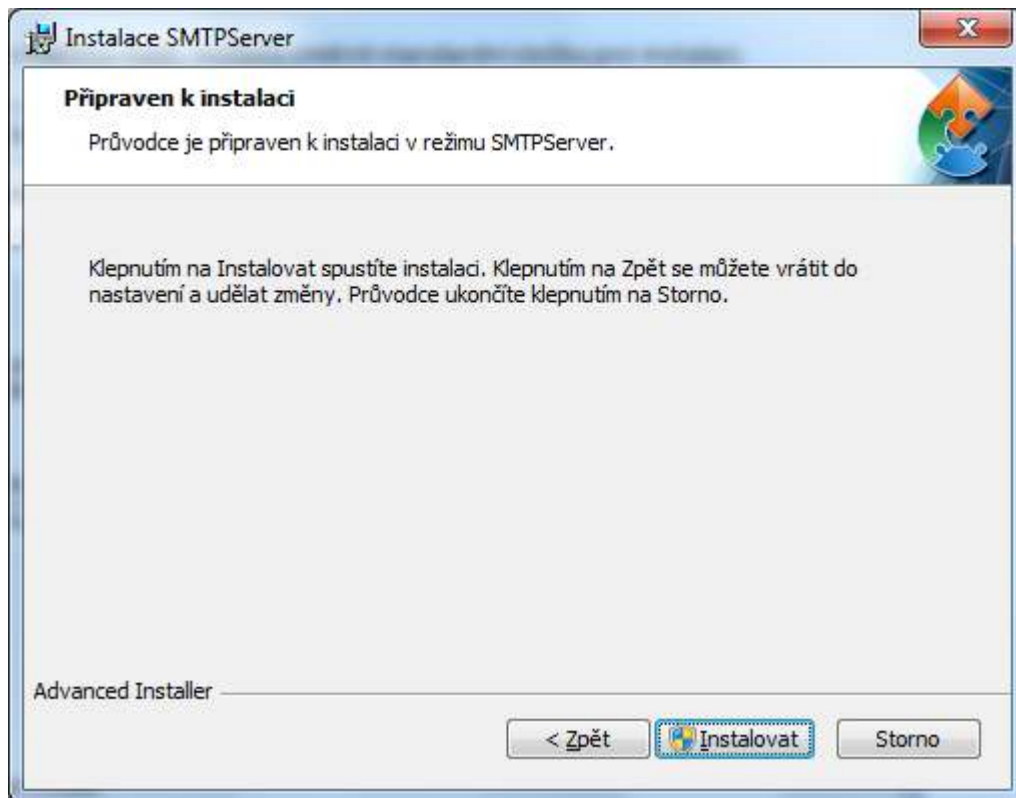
Instalace SMTPServer

Připraven k instalaci

Průvodce je připraven k instalaci v režimu SMTPServer.

Klepnutím na Instalovat spustíte instalaci. Klepnutím na Zpět se můžete vrátit do nastavení a udělat změny. Průvodce ukončíte klepnutím na Storno.

Advanced Installer

< Zpět

Instalovat

Storno